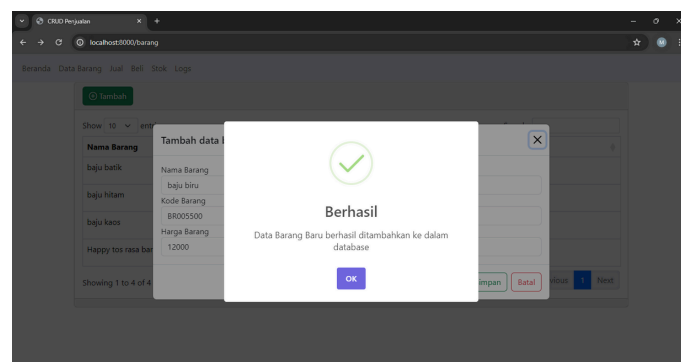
CRUD Penjualan
localhost:8000/barang

Beranda Data Barang Jual Beli Stok Logs

Tambah

Show 10 entr

Nama Barang
baju batik
baju hitam
baju kaos
Happy tos rasa bar

Showing 1 to 4 of 4

Tambah data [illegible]

Nama Barang
baju biru
Kode Barang
BR005500
Harga Barang
12000

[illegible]impan Batal

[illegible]ious 1 Next

Berhasil

Data Barang Baru berhasil ditambahkan ke dalam database

OK